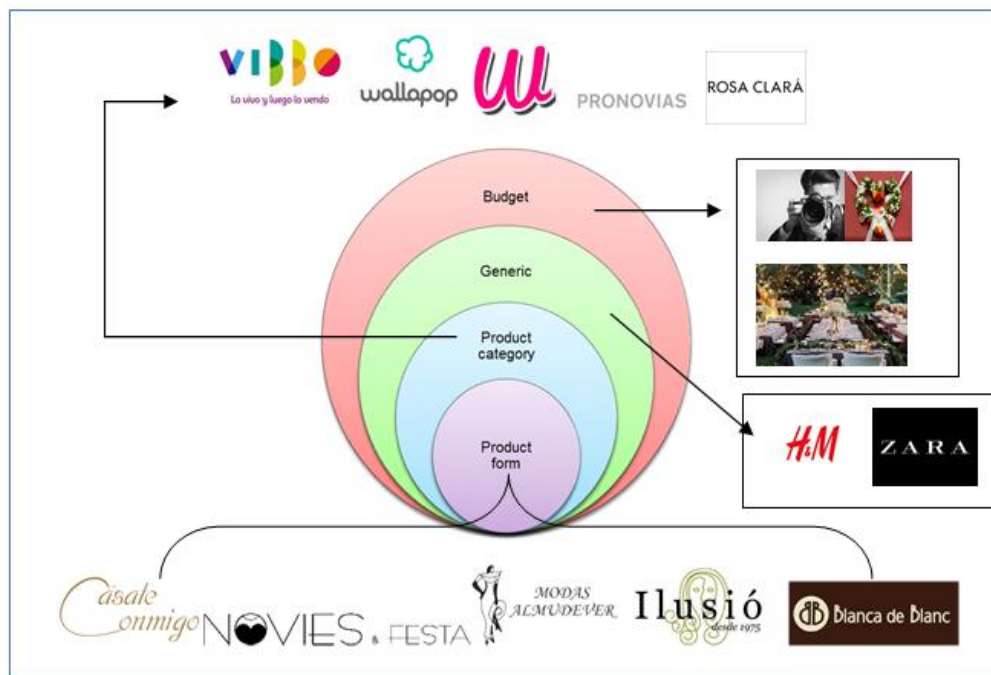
VIBBO
Lo vivo y luego lo vendo
wallapop
W
PRONOVIAS
ROSA CLARÁ

Budget
Generic
Product category
Product form

H&M
ZARA

Cásate Conmigo
NOVIES & FESTA
MODAS ALMUDEVER
Ilusió
desde 1975
BB Blanca de Blanc